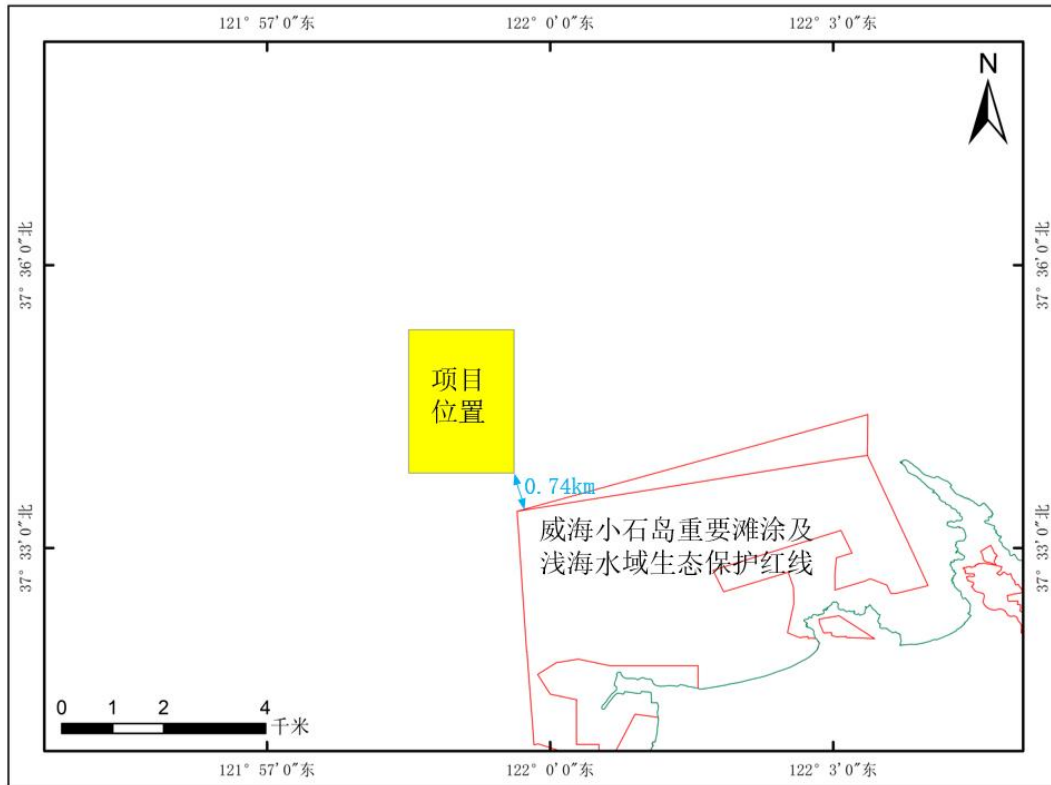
121° 57′0″东
122° 0′0″东
122° 3′0″东

N

37° 36′0″北
37° 36′0″北

项目
位置

0.74km

威海小石岛重要滩涂及
浅海水域生态保护红线

37° 33′0″北
37° 33′0″北

0 1 2 4
千米

121° 57′0″东
122° 0′0″东
122° 3′0″东